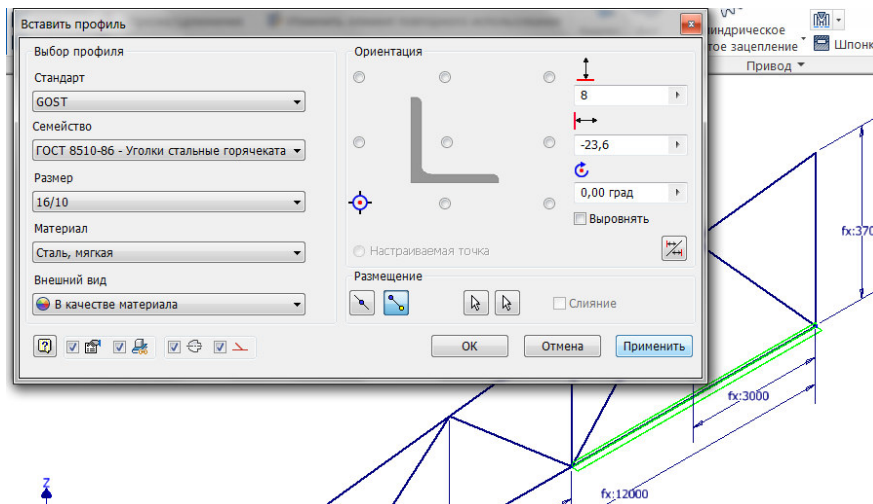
Вставить профиль

Выбор профиля

Стандарт

GOST

Семейство

ГОСТ 8510-86 - Уголки стальные горячеката

Размер

16/10

Материал

Сталь, мягкая

Внешний вид

В качестве материала

Ориентация

8

-23,6

0,00 град

Выровнять

Настраиваемая точка

Размещение

Слияние

OK

Отмена

Применить

ндрическое
тое зацепление

Шпонк

Привод

fx:370

fx:3000

fx:12000

Z